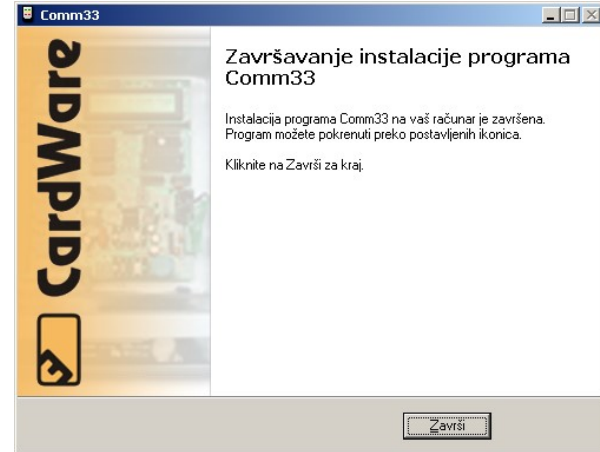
Comm33

CardWare

Završavanje instalacije programa Comm33

Instalacija programa Comm33 na vaš računar je završena. Program možete pokrenuti preko postavljenih ikonica.

Kliknite na Završi za kraj.

Završi